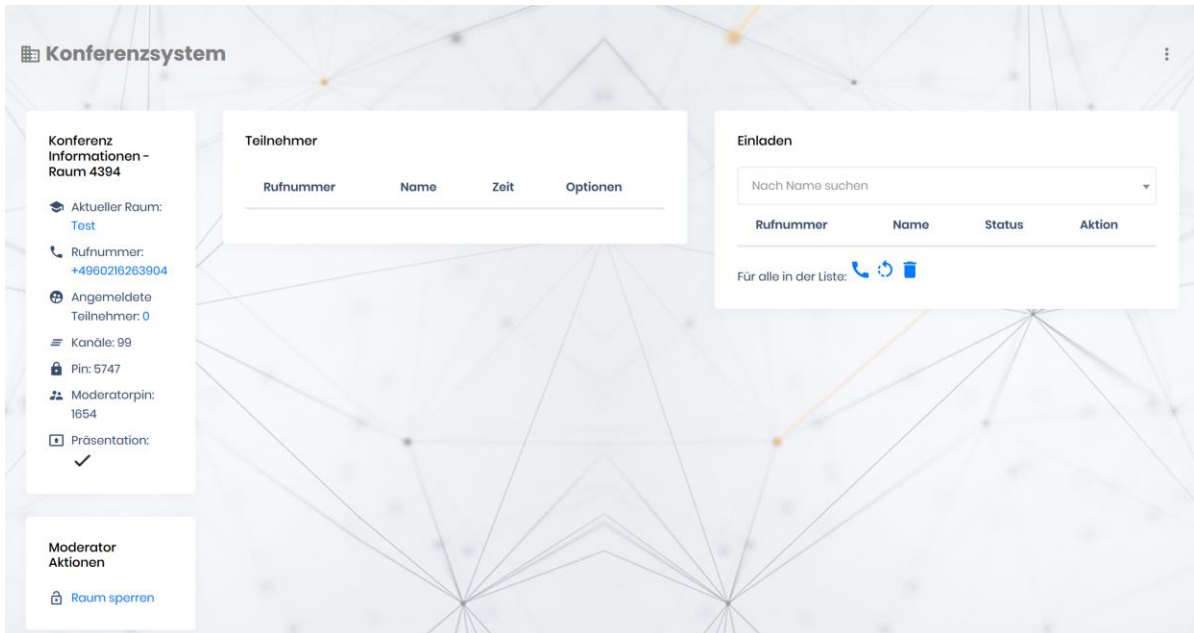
Konferenzsystem

Konferenz Informationen - Raum 4394

Aktueller Raum: Test

Rufnummer: +4960216263904

Angemeldete Teilnehmer: 0

Kanäle: 99

Pin: 5747

Moderatorpin: 1654

Präsentation:
✓

Moderator Aktionen

Raum sperren

Teilnehmer

| Rufnummer | Name | Zeit | Optionen |
|---|---|---|---|

Einladen

Nach Name suchen

| Rufnummer | Name | Status | Aktion |
|---|---|---|---|

Für alle in der Liste: